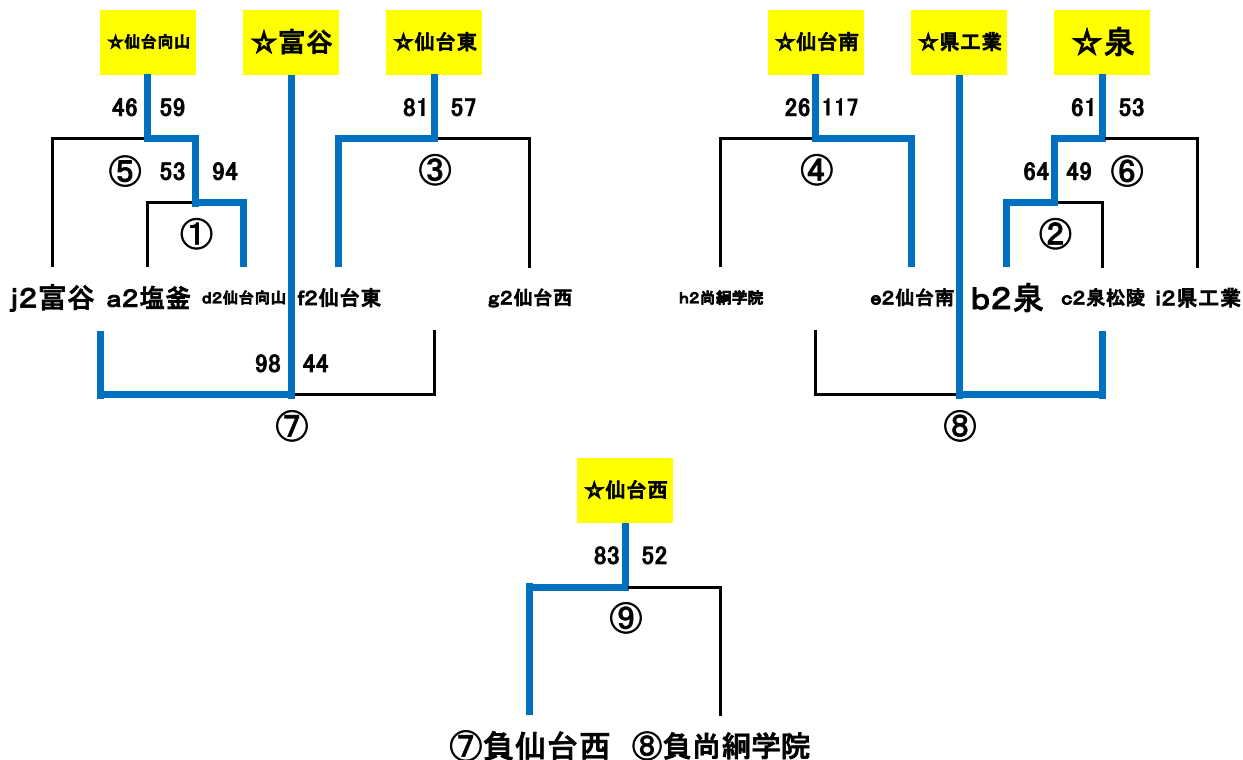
☆仙台向山
☆富谷
☆仙台東
☆仙台南
☆県工業
☆泉

46 59
81 57
26 117
61 53

⑤ 53 94
③
④
64 49 ⑥

①
②

j2富谷 a2塩釜 d2仙台向山 f2仙台東 g2仙台西
h2尚絅学院 e2仙台南 b2泉 c2泉松陵 i2県工業

98 44

⑦
⑧

☆仙台西
83 52
⑨

⑦負仙台西 ⑧負尚絅学院